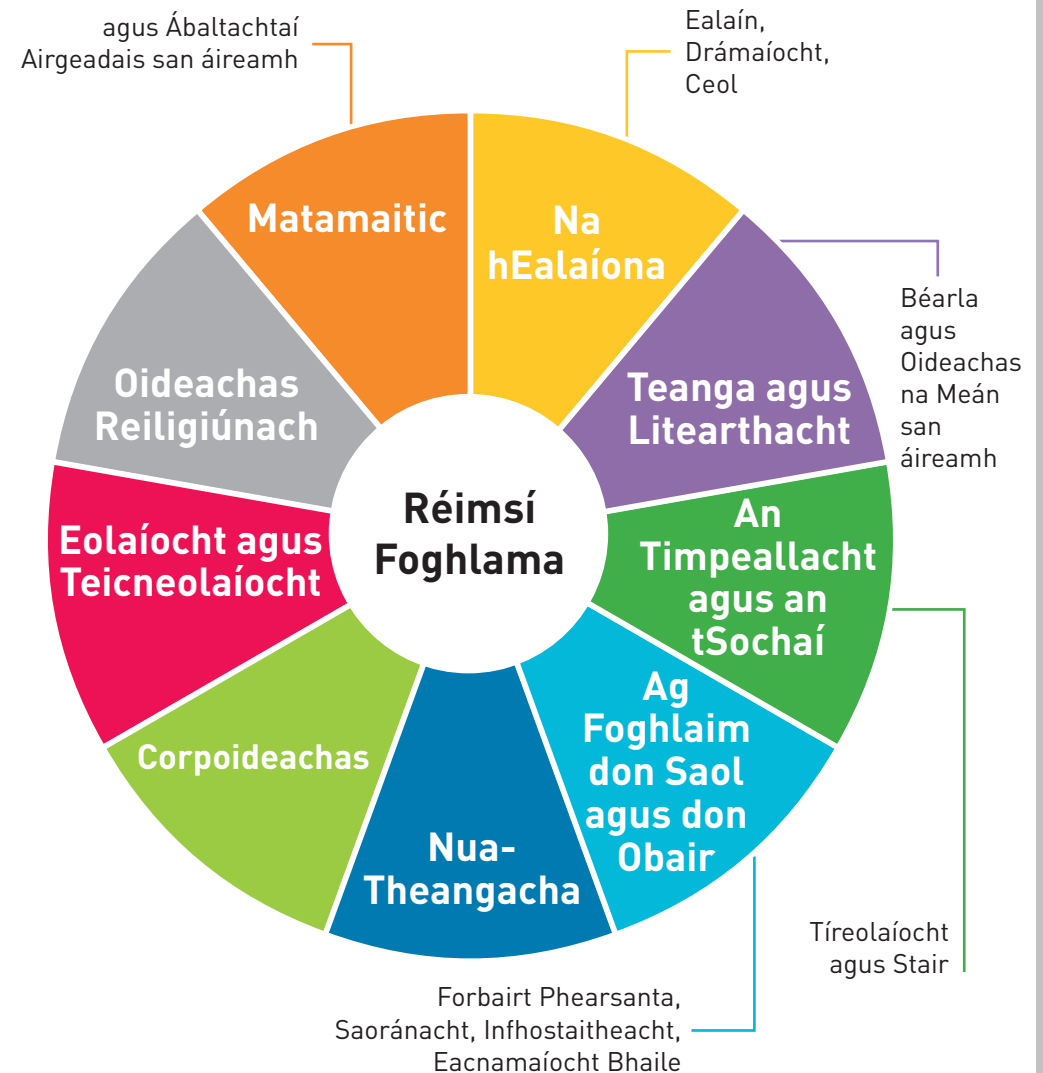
agus Ábaltachtaí Airgeadais san áireamh

Ealaín, Drámaíocht, Ceol

Matamaitic

Na hEalaíona

Béarla agus Oideachas na Meán san áireamh

Oideachas Reiligiúnach

Teanga agus Litearthacht

Réimsí Foghlama

Eolaíocht agus Teicneolaíocht

An Timpeallacht agus an tSochaí

Ag Foghlaim don Saol agus don Obair

Corpoideachas

Nua-Theangacha

Tíreolaíocht agus Stair

Forbairt Phearsanta, Saoránacht, Infhostaitheacht, Eacnamaíocht Bhaile